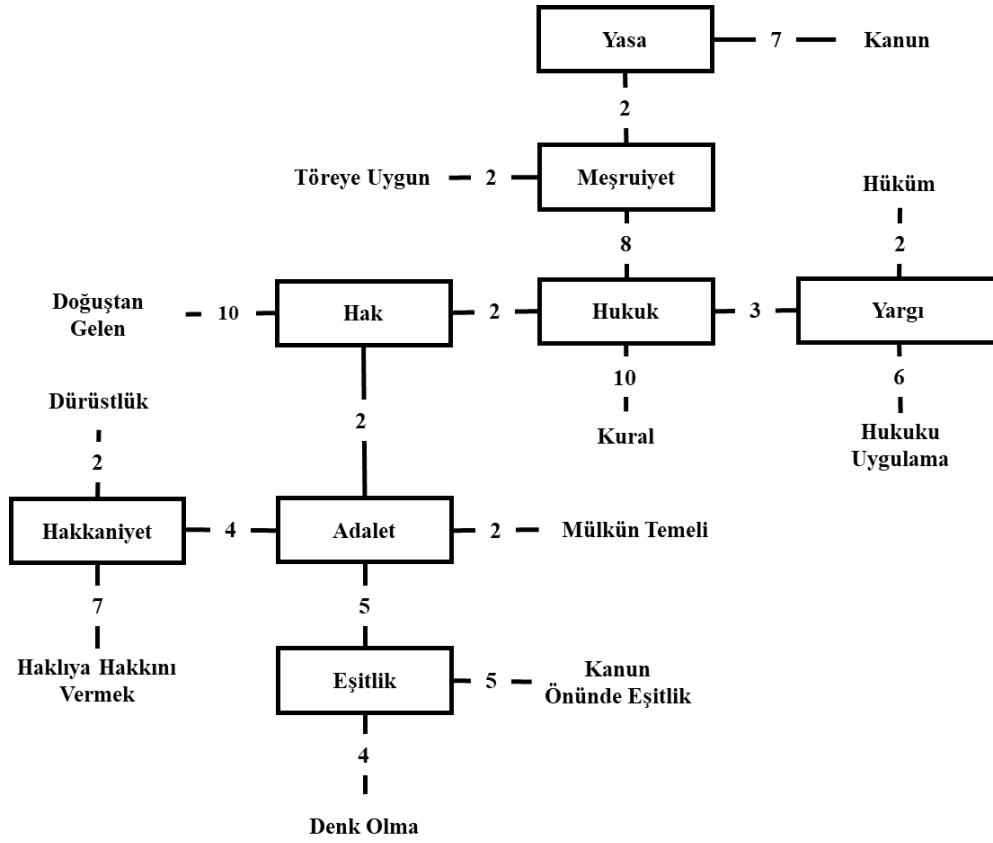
Yasa
7
Kanun
2
Töreye Uygun
2
Meşruiyet
Hüküm
8
2
Doğuştan Gelen
10
Hak
2
Hukuk
3
Yargı
10
6
Dürüstlük
Kural
Hukuku Uygulama
2
2
Hakkaniyet
4
Adalet
2
Mülkün Temeli
7
5
Haklıya Hakkını Vermek
Eşitlik
5
Kanun Önünde Eşitlik
4
Denk Olma